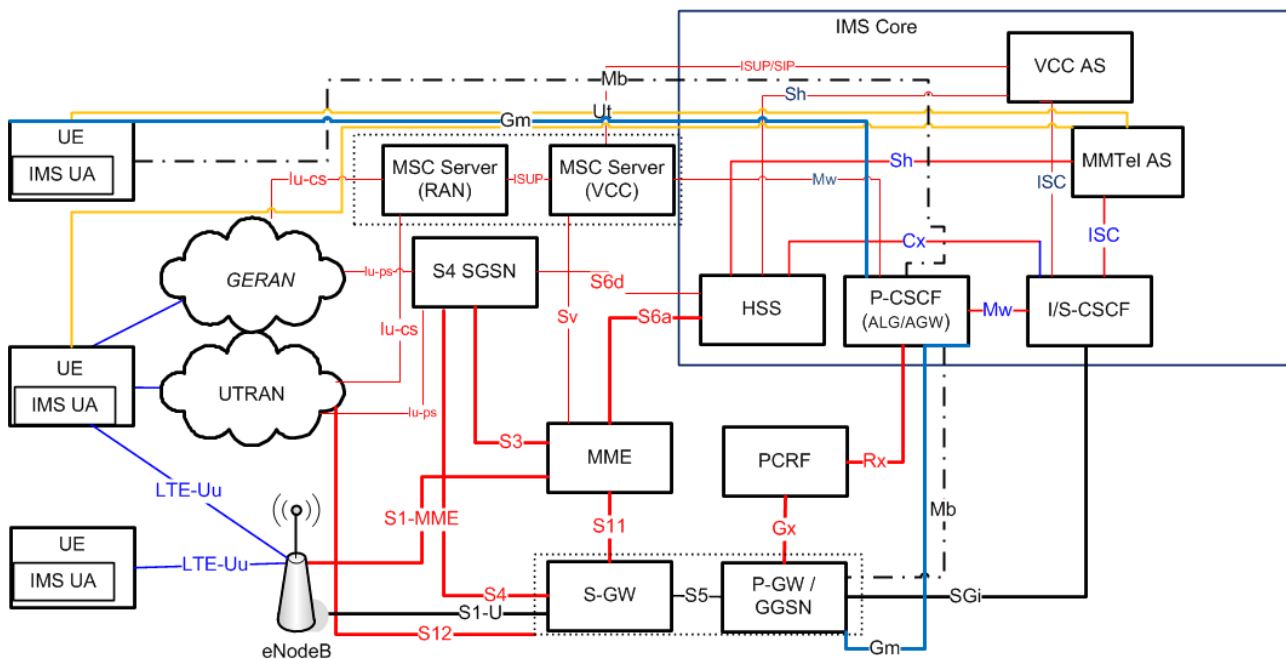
IMS Core

VCC AS

ISUP/SIP

Mb

Sh

Ut

Gm

UE

IMS UA

MSC Server (RAN)

ISUP

MSC Server (VCC)

Iu-cs

Mw

Sh

MMTel AS

ISC

ISC

Cx

GERAN

Iu-ps

S4 SGSN

S6d

HSS

P-CSCF (ALG/AGW)

Mw

I/S-CSCF

Iu-cs

Sv

S6a

UE

IMS UA

UTRAN

Iu-ps

S3

MME

PCRF

Rx

LTE-Uu

Mb

S1-MME

S11

Gx

UE

IMS UA

LTE-Uu

S4

S-GW

S5

P-GW / GGSN

SGi

S1-U

S12

Gm

eNodeB